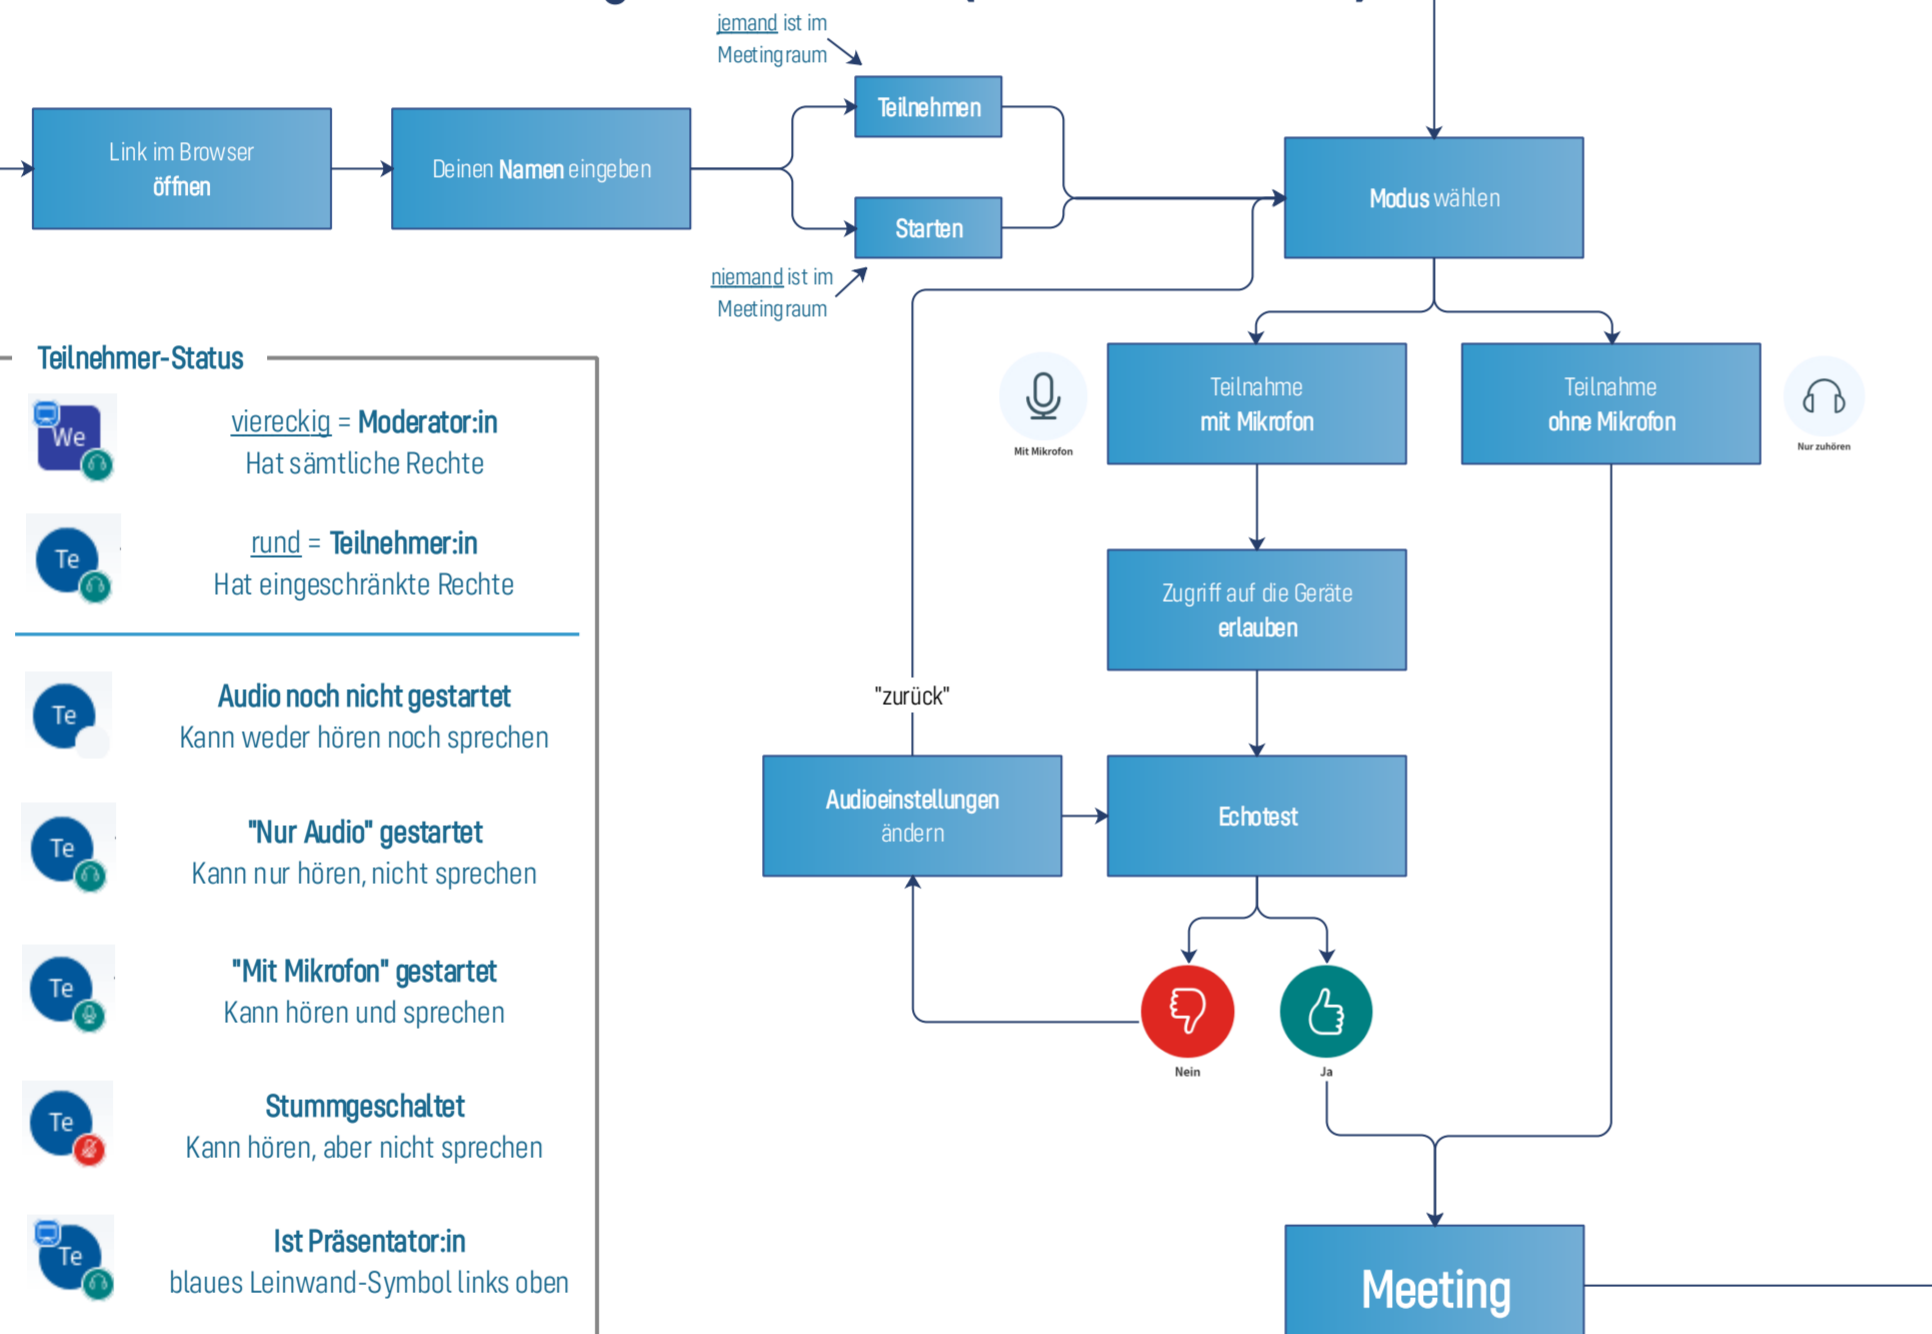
jemand ist im Meetingraum

Link im Browser öffnen

Deinen Namen eingeben

Teilnehmen

Starten

niemand ist im Meetingraum

Modus wählen

Teilnehmer-Status

We

viereckig = Moderator:in
Hat sämtliche Rechte

Te

rund = Teilnehmer:in
Hat eingeschränkte Rechte

Te

Audio noch nicht gestartet
Kann weder hören noch sprechen

Te

"Nur Audio" gestartet
Kann nur hören, nicht sprechen

Te

"Mit Mikrofon" gestartet
Kann hören und sprechen

Te

Stummgeschaltet
Kann hören, aber nicht sprechen

Te

Ist Präsentator:in
blaues Leinwand-Symbol links oben

Mit Mikrofon

Teilnahme mit Mikrofon

Teilnahme ohne Mikrofon

Nur zuhören

Zugriff auf die Geräte erlauben

"zurück"

Audioeinstellungen ändern

Echotest

Nein

Ja

Meeting